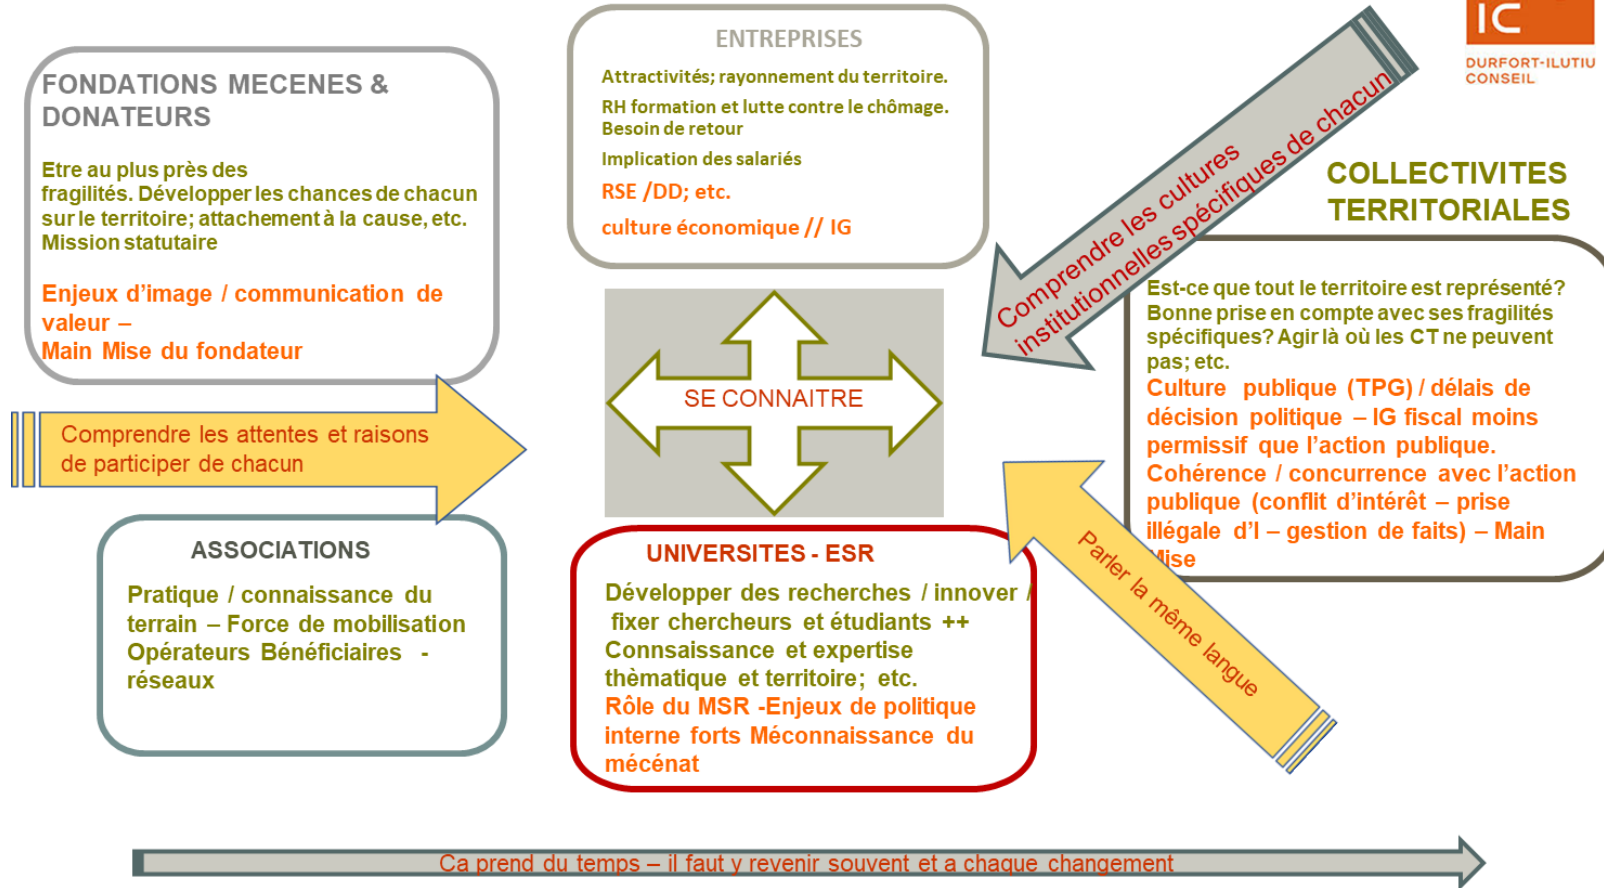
IC
DURFORT-ILUTIU CONSEIL

FONDATIONS MECENES & DONATEURS

Etre au plus près des fragilités. Développer les chances de chacun sur le territoire; attachement à la cause, etc. Mission statutaire

Enjeux d'image / communication de valeur –
Main Mise du fondateur

ENTREPRISES

Attractivités; rayonnement du territoire.

RH formation et lutte contre le chômage. Besoin de retour

Implication des salariés

RSE /DD; etc.

culture économique // IG

Comprendre les cultures institutionnelles spécifiques de chacun

COLLECTIVITES TERRITORIALES

Est-ce que tout le territoire est représenté? Bonne prise en compte avec ses fragilités spécifiques? Agir là où les CT ne peuvent pas; etc.
Culture publique (TPG) / délais de décision politique – IG fiscal moins permissif que l'action publique.
Cohérence / concurrence avec l'action publique (conflit d'intérêt – prise illégale d'I – gestion de faits) – Main Mise

SE CONNAITRE

Comprendre les attentes et raisons de participer de chacun

ASSOCIATIONS

Pratique / connaissance du terrain – Force de mobilisation
Opérateurs Bénéficiaires - réseaux

UNIVERSITES - ESR

Développer des recherches / innover / fixer chercheurs et étudiants ++
Connsaissance et expertise thèmatique et territoire; etc.
Rôle du MSR -Enjeux de politique interne forts Méconnaissance du mécénat

Parler la même langue

Ca prend du temps – il faut y revenir souvent et a chaque changement